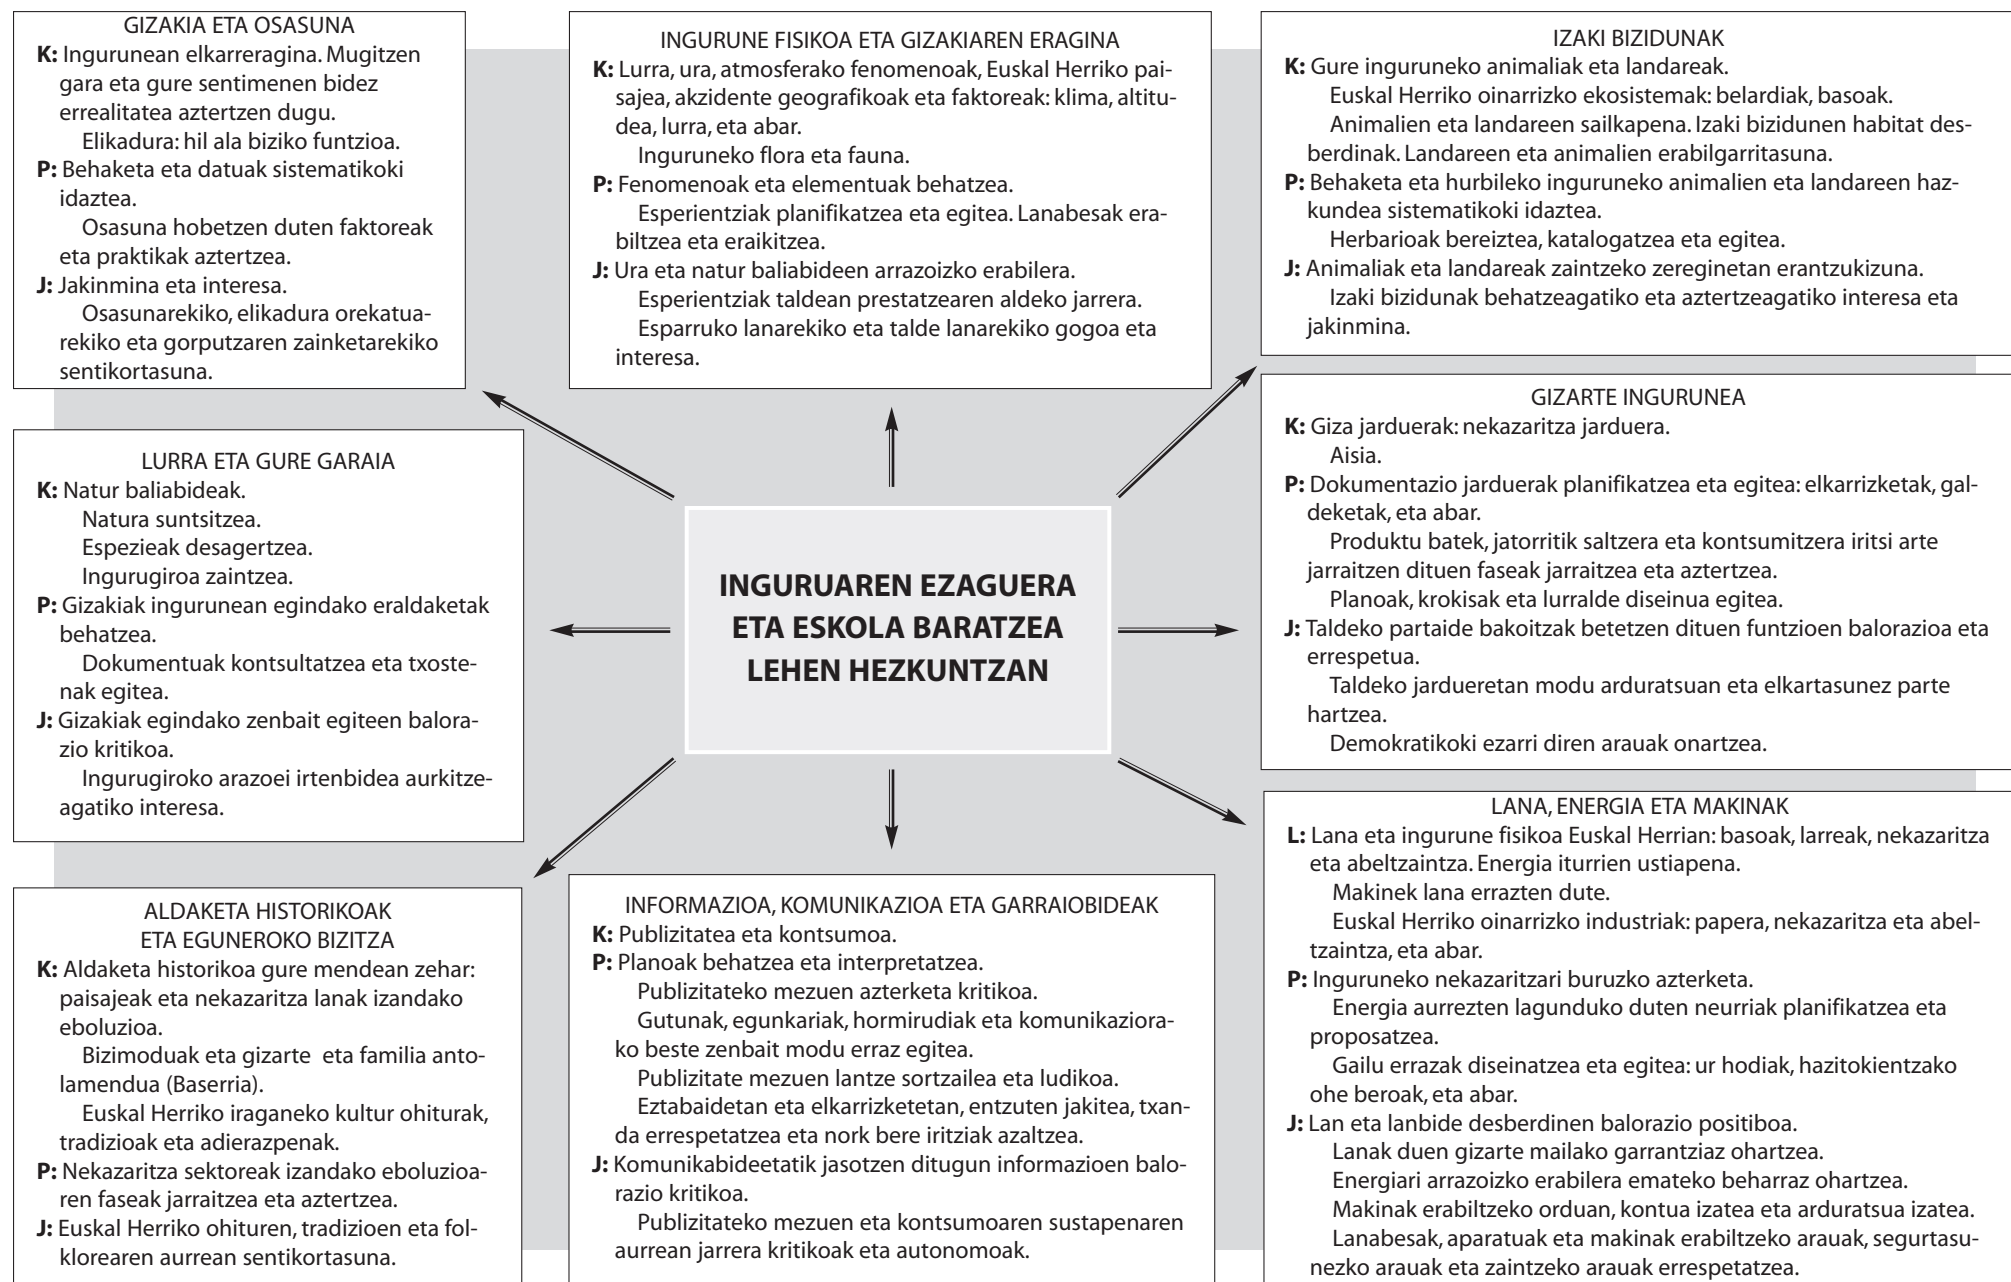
GIZAKIA ETA OSASUNA
**K:** Ingurunean elkarreragina. Mugitzen gara eta gure sentimenen bidez errealitatea aztertzen dugu.
Elikadura: hil ala biziko funtzioa.
**P:** Behaketa eta datuak sistematikoki idaztea.
Osasuna hobetzen duten faktoreak eta praktikak aztertzea.
**J:** Jakinmina eta interesa.
Osasunarekiko, elikadura orekatuarekiko eta gorputzaren zainketarekiko sentikortasuna.

INGURUNE FISIKOA ETA GIZAKIAREN ERAGINA
**K:** Lurra, ura, atmosferako fenomenoak, Euskal Herriko paisajea, akzidente geografikoak eta faktoreak: klima, altitudea, lurra, eta abar.
Inguruneko flora eta fauna.
**P:** Fenomenoak eta elementuak behatzea.
Esperientziak planifikatzea eta egitea. Lanabesak erabiltzea eta eraikitzea.
**J:** Ura eta natur baliabideen arrazoizko erabilera.
Esperientziak taldean prestatzearen aldeko jarrera.
Esparruko lanarekiko eta talde lanarekiko gogoa eta interesa.

IZAKI BIZIDUNAK
**K:** Gure inguruneko animaliak eta landareak.
Euskal Herriko oinarrizko ekosistemak: belardiak, basoak.
Animalien eta landareen sailkapena. Izaki bizidunen habitat desberdinak. Landareen eta animalien erabilgarritasuna.
**P:** Behaketa eta hurbileko inguruneko animalien eta landareen hazkundea sistematikoki idaztea.
Herbarioak bereiztea, katalogatzea eta egitea.
**J:** Animaliak eta landareak zaintzeko zereginetan erantzukizuna.
Izaki bizidunak behatzeagatiko eta aztertzeagatiko interesa eta jakinmina.

LURRA ETA GURE GARAIA
**K:** Natur baliabideak.
Natura suntsitzea.
Espezieak desagertzea.
Ingurugiroa zaintzea.
**P:** Gizakiak ingurunean egindako eraldaketak behatzea.
Dokumentuak kontsultatzea eta txostenak egitea.
**J:** Gizakiak egindako zenbait egiteen balorazio kritikoa.
Ingurugiroko arazoei irtenbidea aurkitzeagatiko interesa.

INGURUAREN EZAGUERA ETA ESKOLA BARATZEA LEHEN HEZKUNTZAN

GIZARTE INGURUNEA
**K:** Giza jarduerak: nekazaritza jarduera.
Aisia.
**P:** Dokumentazio jarduerak planifikatzea eta egitea: elkarrizketak, galdeketak, eta abar.
Produktu batek, jatorritik saltzera eta kontsumitzera iritsi arte jarraitzen dituen faseak jarraitzea eta aztertzea.
Planoak, krokisak eta lurralde diseinua egitea.
**J:** Taldeko partaide bakoitzak betetzen dituen funtzioen balorazioa eta errespetua.
Taldeko jardueretan modu arduratsuan eta elkartasunez parte hartzea.
Demokratikoki ezarri diren arauak onartzea.

ALDAKETA HISTORIKOAK ETA EGUNEROKO BIZITZA
**K:** Aldaketa historikoa gure mendean zehar: paisajeak eta nekazaritza lanak izandako eboluzioa.
Bizimoduak eta gizarte eta familia antolamendua (Baserria).
Euskal Herriko iraganeko kultur ohiturak, tradizioak eta adierazpenak.
**P:** Nekazaritza sektoreak izandako eboluzioaren faseak jarraitzea eta aztertzea.
**J:** Euskal Herriko ohituren, tradizioen eta folklorearen aurrean sentikortasuna.

INFORMAZIOA, KOMUNIKAZIOA ETA GARRAIOBIDEAK
**K:** Publizitatea eta kontsumoa.
**P:** Planoak behatzea eta interpretatzea.
Publizitateko mezuen azterketa kritikoa.
Gutunak, egunkariak, hormirudiak eta komunikaziorako beste zenbait modu erraz egitea.
Publizitate mezuen lantze sortzailea eta ludikoa.
Eztabaidetan eta elkarrizketetan, entzuten jakitea, txanda errespetatzea eta nork bere iritziak azaltzea.
**J:** Komunikabideetatik jasotzen ditugun informazioen balorazio kritikoa.
Publizitateko mezuen eta kontsumoaren sustapenaren aurrean jarrera kritikoak eta autonomoak.

LANA, ENERGIA ETA MAKINAK
**L:** Lana eta ingurune fisikoa Euskal Herrian: basoak, larreak, nekazaritza eta abeltzaintza. Energia iturrien ustiapena.
Makinek lana errazten dute.
Euskal Herriko oinarrizko industriak: papera, nekazaritza eta abeltzaintza, eta abar.
**P:** Inguruneko nekazaritzari buruzko azterketa.
Energia aurrezten lagunduko duten neurriak planifikatzea eta proposatzea.
Gailu errazak diseinatzea eta egitea: ur hodiak, hazitokientzako ohe beroak, eta abar.
**J:** Lan eta lanbide desberdinen balorazio positiboa.
Lanak duen gizarte mailako garrantziaz ohartzea.
Energiari arrazoizko erabilera emateko beharraz ohartzea.
Makinak erabiltzeko orduan, kontua izatea eta arduratsua izatea.
Lanabesak, aparatuak eta makinak erabiltzeko arauak, segurtasunezko arauak eta zaintzeko arauak errespetatzea.